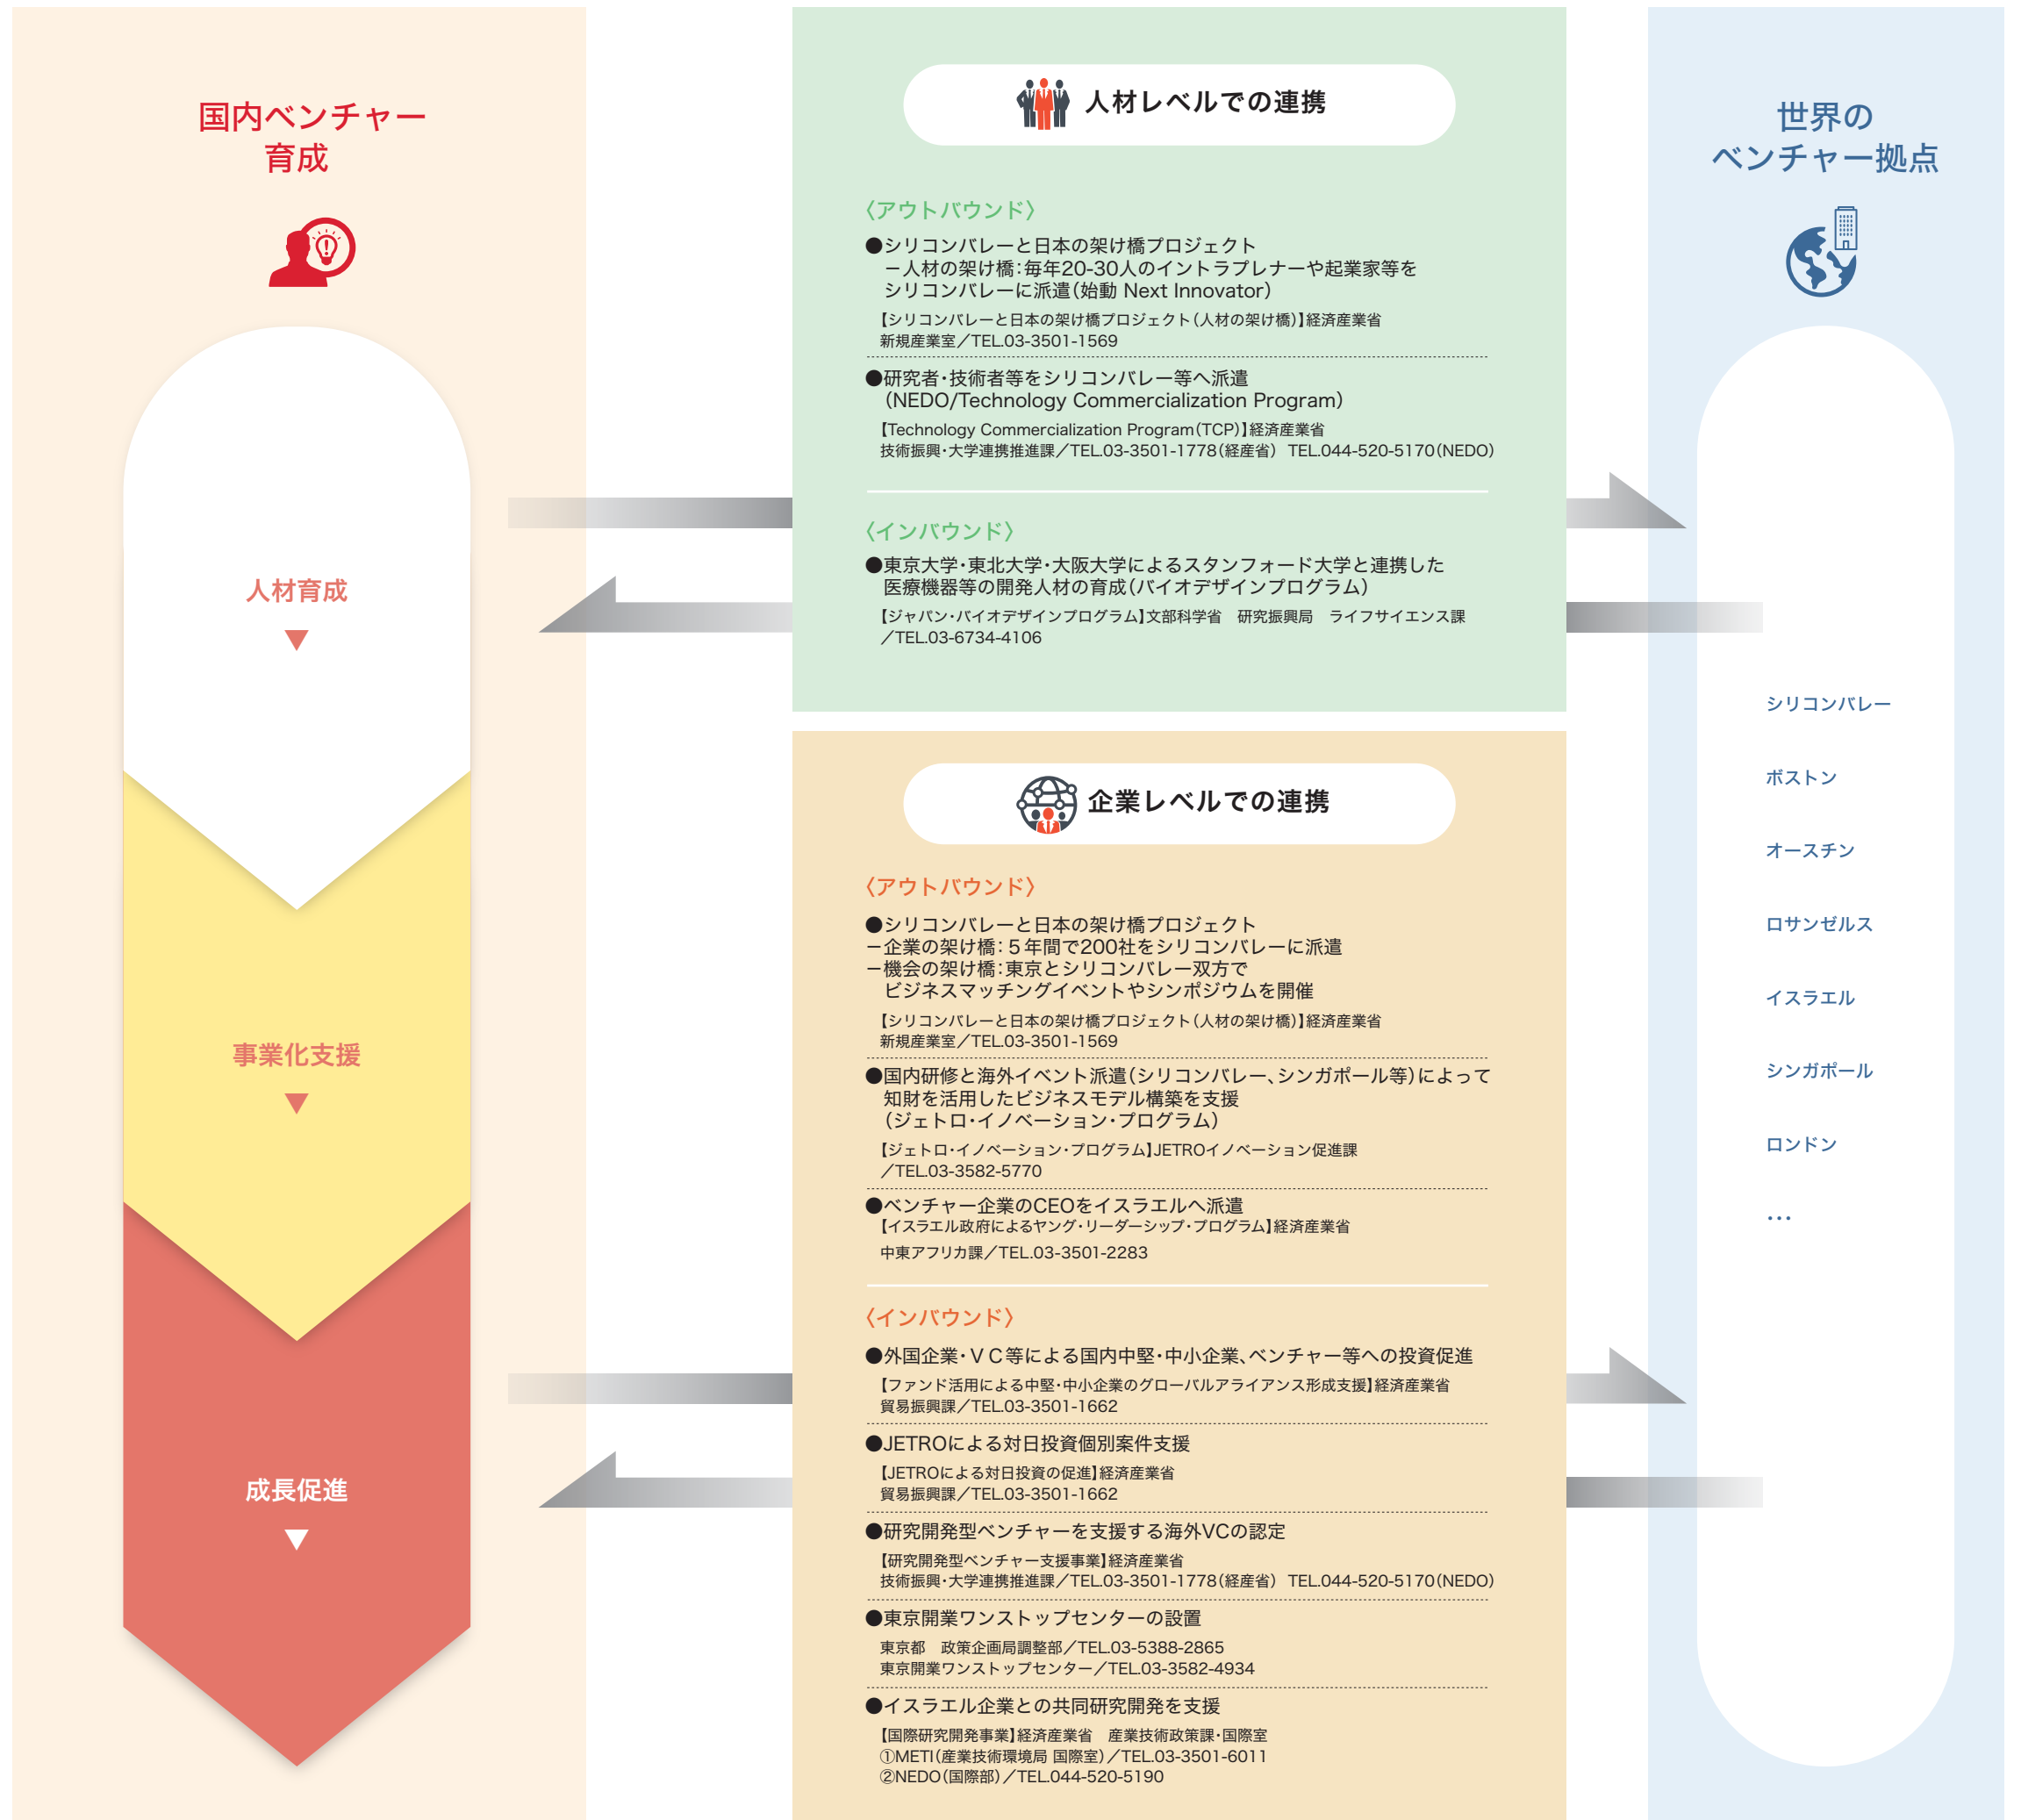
国内ベンチャー
育成

人材育成
▼

事業化支援
▼

成長促進
▼

人材レベルでの連携

〈アウトバウンド〉

●シリコンバレーと日本の架け橋プロジェクト
ー人材の架け橋：毎年20-30人のイントラプレナーや起業家等を
シリコンバレーに派遣（始動 Next Innovator）
【シリコンバレーと日本の架け橋プロジェクト（人材の架け橋）】経済産業省
新規産業室／TEL.03-3501-1569

●研究者・技術者等をシリコンバレー等へ派遣
（NEDO/Technology Commercialization Program）
【Technology Commercialization Program（TCP）】経済産業省
技術振興・大学連携推進課／TEL.03-3501-1778（経産省） TEL.044-520-5170（NEDO）

〈インバウンド〉

●東京大学・東北大学・大阪大学によるスタンフォード大学と連携した
医療機器等の開発人材の育成（バイオデザインプログラム）
【ジャパン・バイオデザインプログラム】文部科学省 研究振興局 ライフサイエンス課
／TEL.03-6734-4106

企業レベルでの連携

〈アウトバウンド〉

●シリコンバレーと日本の架け橋プロジェクト
ー企業の架け橋：５年間で200社をシリコンバレーに派遣
ー機会の架け橋：東京とシリコンバレー双方で
ビジネスマッチングイベントやシンポジウムを開催
【シリコンバレーと日本の架け橋プロジェクト（人材の架け橋）】経済産業省
新規産業室／TEL.03-3501-1569

●国内研修と海外イベント派遣（シリコンバレー、シンガポール等）によって
知財を活用したビジネスモデル構築を支援
（ジェトロ・イノベーション・プログラム）
【ジェトロ・イノベーション・プログラム】JETROイノベーション促進課
／TEL.03-3582-5770

●ベンチャー企業のCEOをイスラエルへ派遣
【イスラエル政府によるヤング・リーダーシップ・プログラム】経済産業省
中東アフリカ課／TEL.03-3501-2283

〈インバウンド〉

●外国企業・ＶＣ等による国内中堅・中小企業、ベンチャー等への投資促進
【ファンド活用による中堅・中小企業のグローバルアライアンス形成支援】経済産業省
貿易振興課／TEL.03-3501-1662

●JETROによる対日投資個別案件支援
【JETROによる対日投資の促進】経済産業省
貿易振興課／TEL.03-3501-1662

●研究開発型ベンチャーを支援する海外VCの認定
【研究開発型ベンチャー支援事業】経済産業省
技術振興・大学連携推進課／TEL.03-3501-1778（経産省） TEL.044-520-5170（NEDO）

●東京開業ワンストップセンターの設置
東京都 政策企画局調整部／TEL.03-5388-2865
東京開業ワンストップセンター／TEL.03-3582-4934

●イスラエル企業との共同研究開発を支援
【国際研究開発事業】経済産業省 産業技術政策課・国際室
①METI（産業技術環境局 国際室）／TEL.03-3501-6011
②NEDO（国際部）／TEL.044-520-5190

世界の
ベンチャー拠点

シリコンバレー
ボストン
オースチン
ロサンゼルス
イスラエル
シンガポール
ロンドン
…